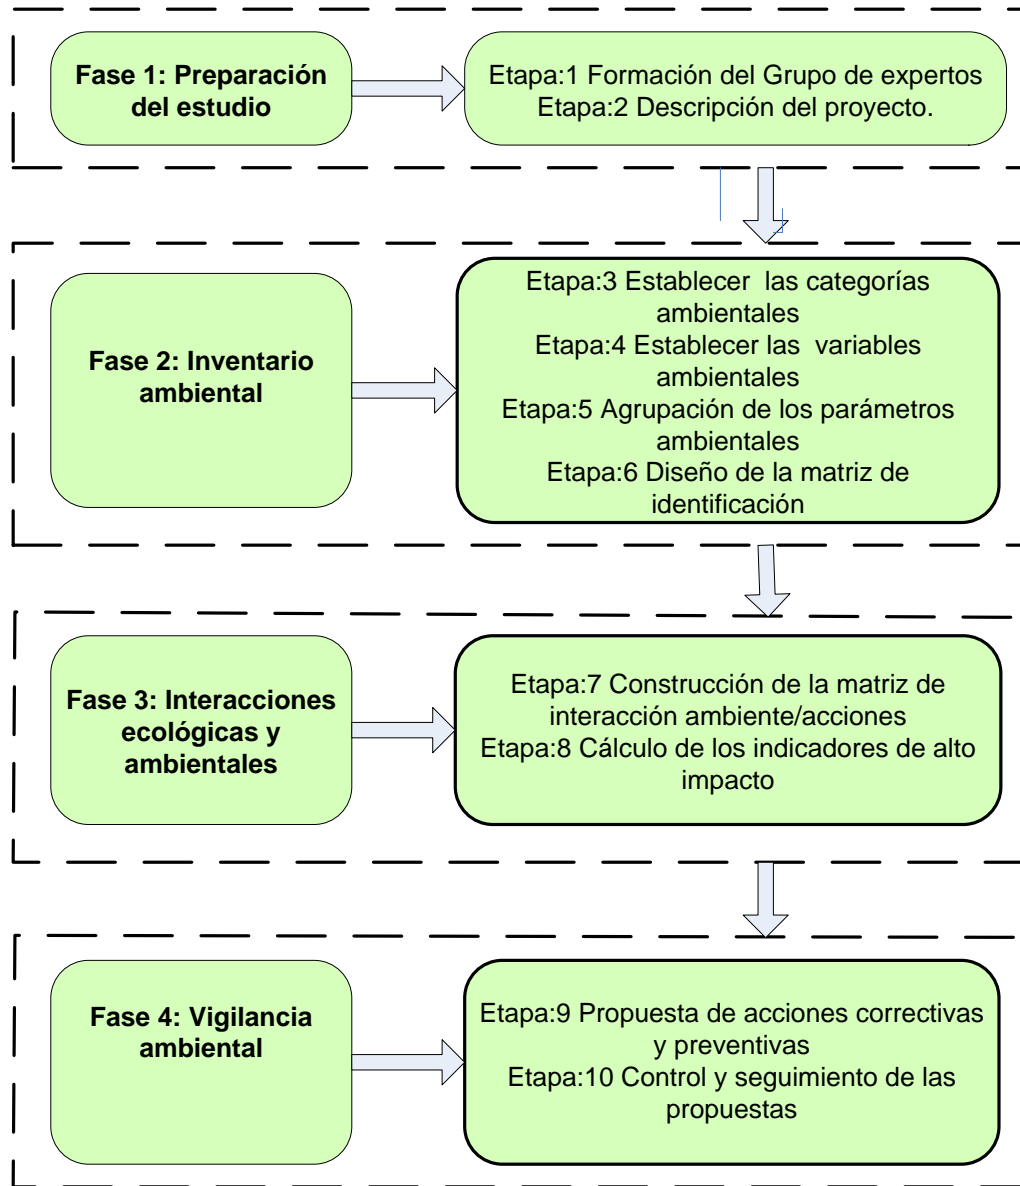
Fase 1: Preparación del estudio

Etapa:1 Formación del Grupo de expertos
Etapa:2 Descripción del proyecto.

Fase 2: Inventario ambiental

Etapa:3 Establecer las categorías ambientales
Etapa:4 Establecer las variables ambientales
Etapa:5 Agrupación de los parámetros ambientales
Etapa:6 Diseño de la matriz de identificación

Fase 3: Interacciones ecológicas y ambientales

Etapa:7 Construcción de la matriz de interacción ambiente/acciones
Etapa:8 Cálculo de los indicadores de alto impacto

Fase 4: Vigilancia ambiental

Etapa:9 Propuesta de acciones correctivas y preventivas
Etapa:10 Control y seguimiento de las propuestas